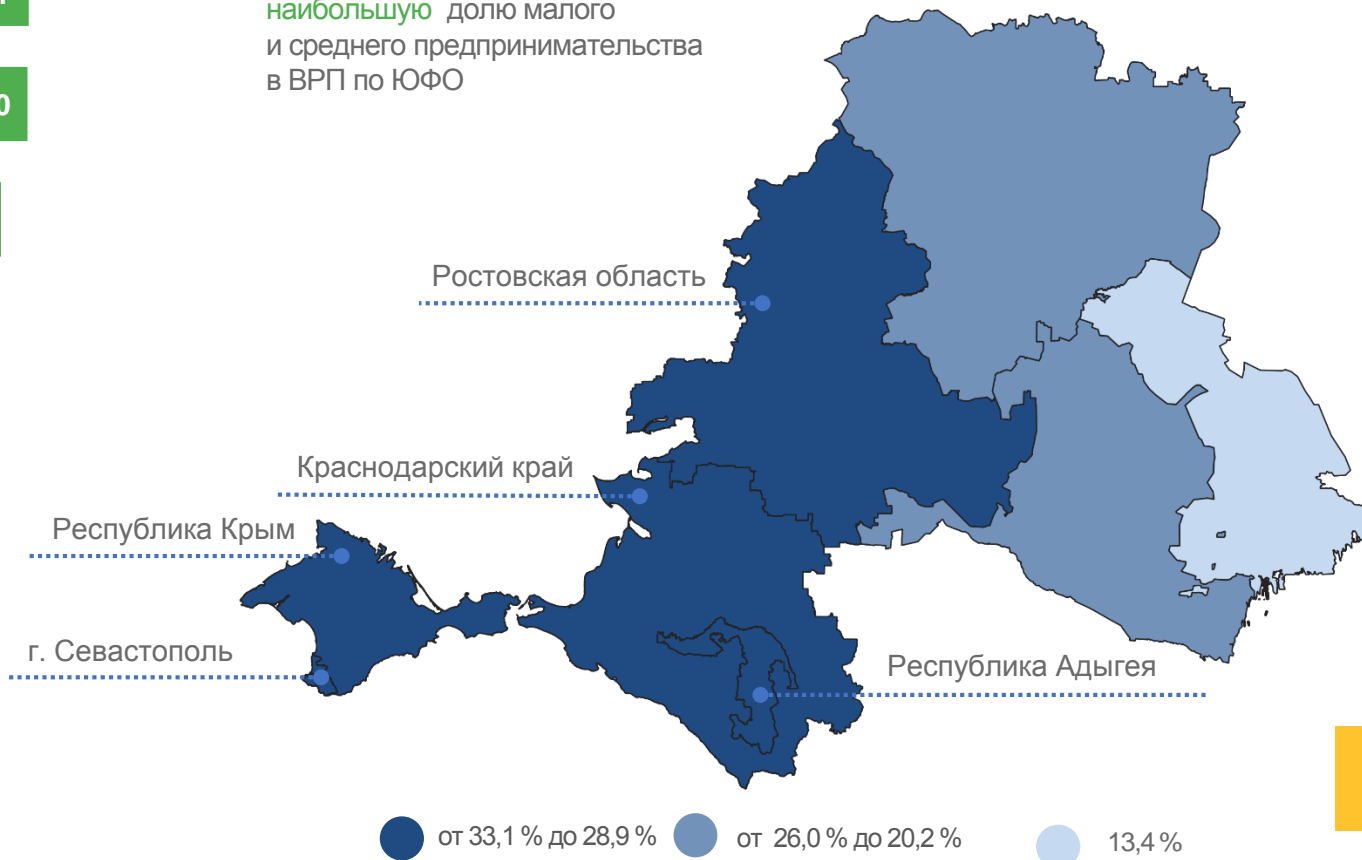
наибольшую долю малого и среднего предпринимательства в ВРП по ЮФО

Ростовская область

Краснодарский край

Республика Крым

г. Севастополь

Республика Адыгея

от 33,1 % до 28,9 %
от 26,0 % до 20,2 %
13,4 %